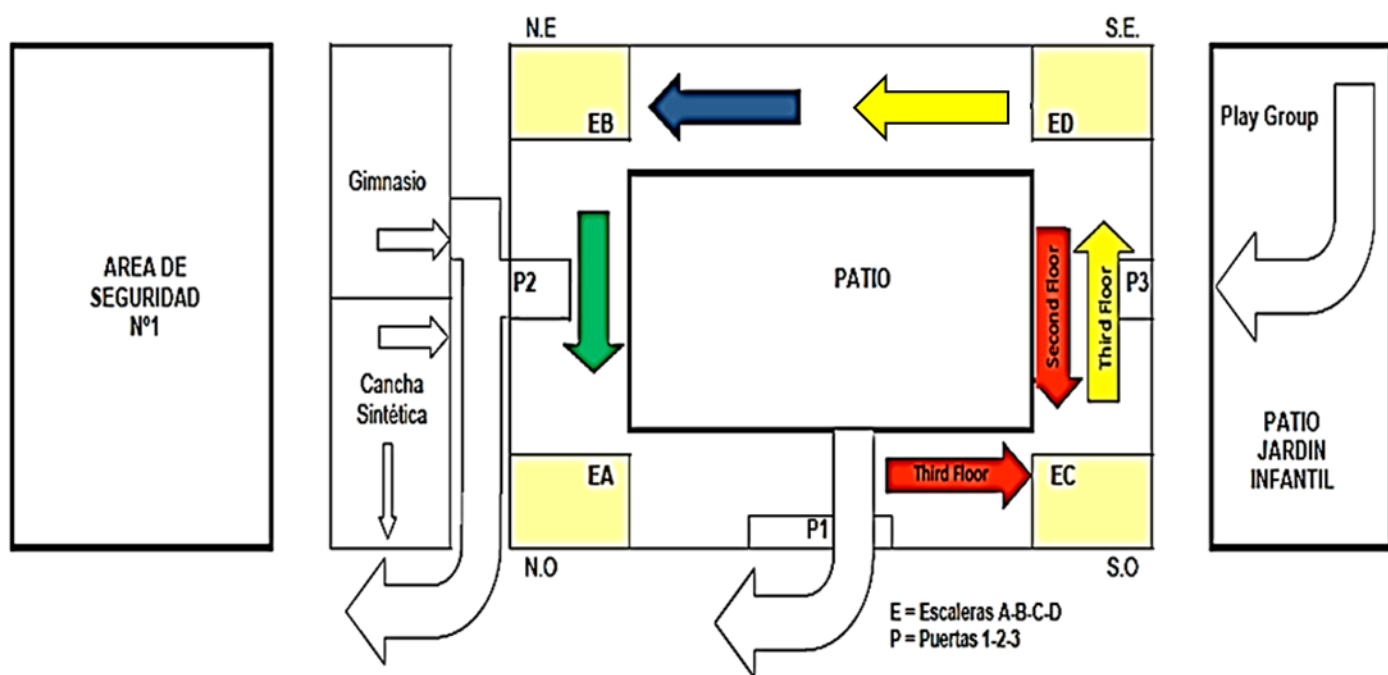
AREA DE SEGURIDAD Nº1

N.E

S.E.

EB

ED

Play Group

Gimnasio

P2

PATIO

Second Floor

Third Floor

P3

Cancha Sintética

EA

Third Floor

EC

PATIO JARDIN INFANTIL

P1

N.O

S.O

E = Escaleras A-B-C-D
P = Puertas 1-2-3